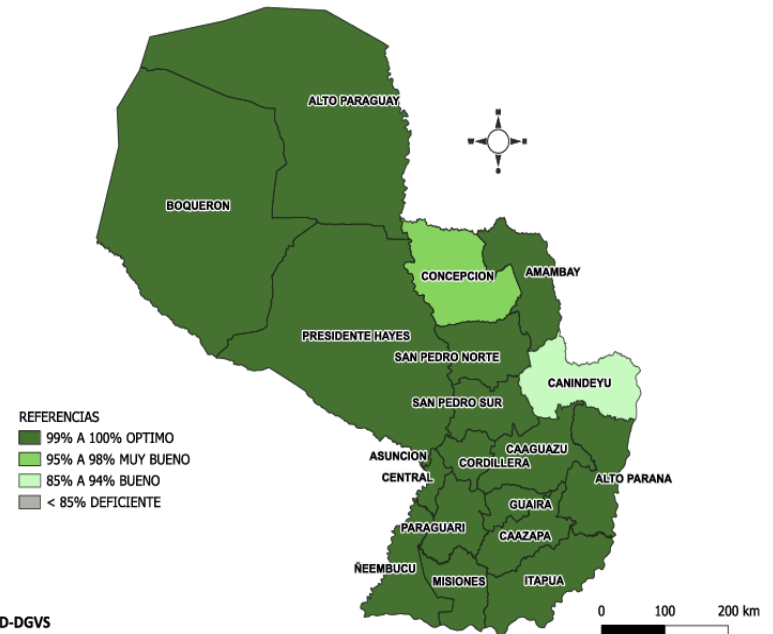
ALTO PARAGUAY

BOQUERON

CONCEPCION

AMAMBAY

PRESIDENTE HAYES

SAN PEDRO NORTE

CANINDEYU

SAN PEDRO SUR

CAAGUAZU

ASUNCION

CORDILLERA

CENTRAL

ALTO PARANA

GUAIRA

PARAGUARI

CAAZAPA

ÑEEMBUCU

MISIONES

ITAPUA

REFERENCIAS
99% A 100% OPTIMO
95% A 98% MUY BUENO
85% A 94% BUENO
< 85% DEFICIENTE

D-DGVS

0 100 200 km